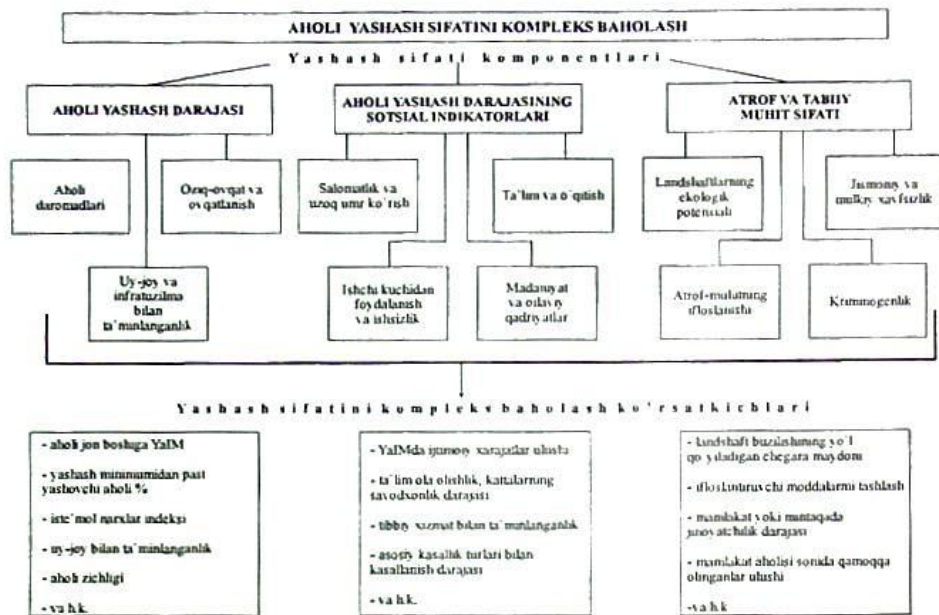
AHOLI YASHASH SIFATINI KOMPLEKS BAHOLASH

Yashash sifati komponentlari

AHOLI YASHASH DARAJASI

AHOLI YASHASH DARAJASINING SOTSIAL INDIKATORLARI

ATROF VA TABIIY MUHIT SIFATI

Aholi daromadlari

Oziq-ovqat va ovqatlanish

Uy-joy va infratuzilma bilan ta'minlanganlik

Salomatlik va uzoq umr ko'rish

Ta'lim va o'qitish

Ishchi kuchidan foydalanish va ishsizlik

Madaniyat va oilaviy qadriyatlar

Landshaftlarning ekologik potensiali

Jismoniy va mulkiy xavfsizlik

Atrof-muhitning ifloslanishi

Kriminogenlik

Yashash sifatini kompleks baholash ko'rsatkichlari

- aholi jon boshiga YaIM
- yashash minimumidan past yashovchi aholi %
- iste'mol narxlar indeksi
- uy-joy bilan ta'minlanganlik
- aholi zichligi
- va h.k.

- YaIMda ijtimoiy xarajatlar ulushi
- ta'lim ola olishlik, kattalarning savodxonlik darajasi
- tibbiy xizmat bilan ta'minlanganlik
- asosiy kasallik turlari bilan kasallanish darajasi
- va h.k.

- landshaft buzilishining yo'l qo'yiladigan chegara maydoni
- ifloslantiruvchi moddalarni tashlash
- mamlakat yoki mintaqada jinoyatchilik darajasi
- mamlakat aholisi sonida qamoqqa olinganlar ulushi
- va h.k.